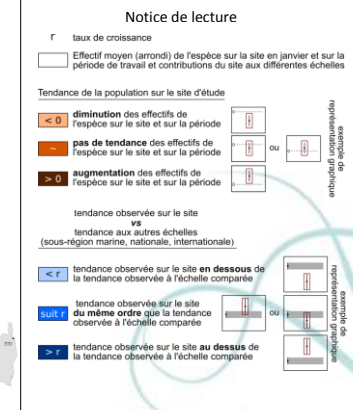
Notice de lecture

r taux de croissance

Effectif moyen (arrondi) de l'espèce sur la site en janvier et sur la période de travail et contributions du site aux différentes échelles

Tendance de la population sur le site d'étude

< 0 **diminution** des effectifs de l'espèce sur le site et sur la période

~ **pas de tendance** des effectifs de l'espèce sur le site et sur la période

ou

> 0 **augmentation** des effectifs de l'espèce sur le site et sur la période

exemple de représentation graphique

tendance observée sur le site
vs
tendance aux autres échelles
(sous-région marine, nationale, internationale)

< r tendance observée sur le site **en dessous** de la tendance observée à l'échelle comparée

suit r tendance observée sur le site **du même ordre** que la tendance observée à l'échelle comparée

ou

> r tendance observée sur le site **au dessus** de la tendance observée à l'échelle comparée

exemple de représentation graphique